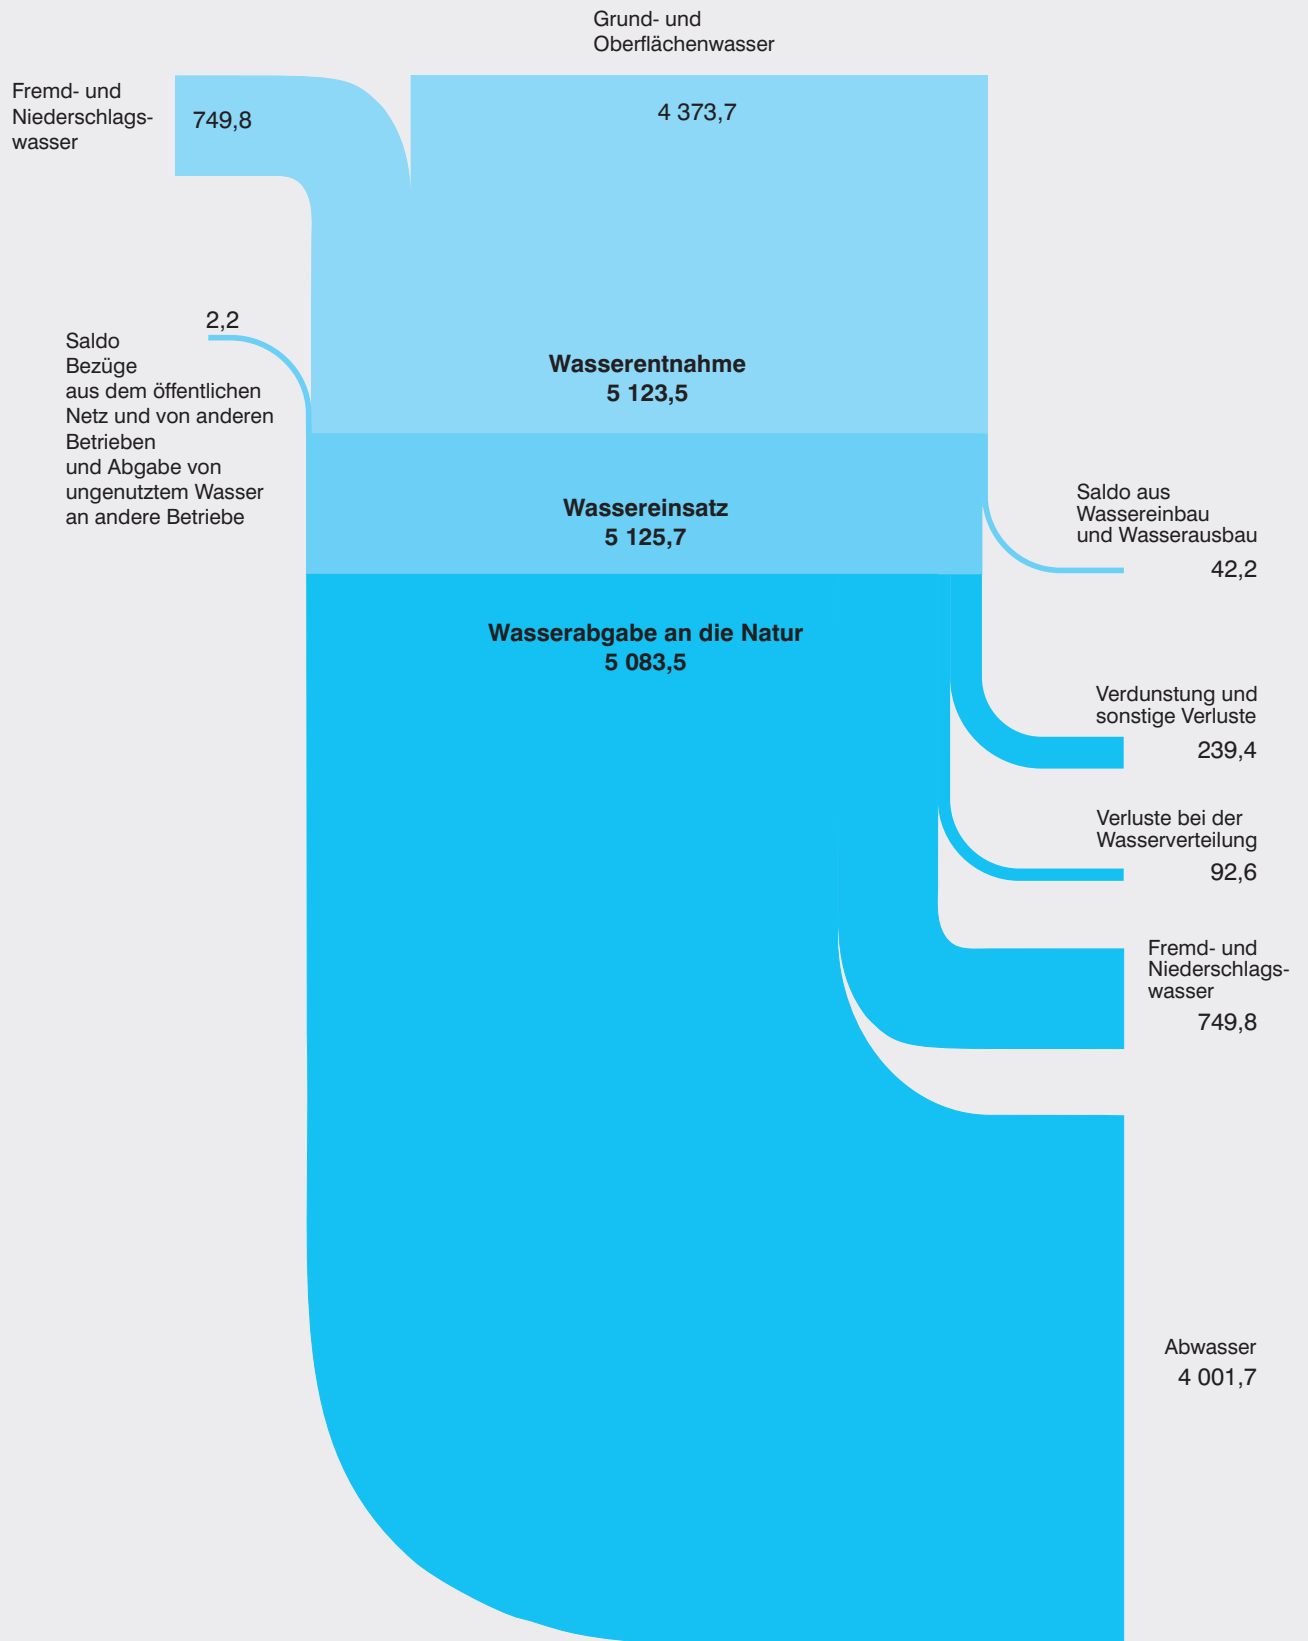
Grund- und Oberflächenwasser

Fremd- und Niederschlagswasser

749,8

4 373,7

2,2

Saldo
Bezüge
aus dem öffentlichen Netz und von anderen Betrieben
und Abgabe von ungenutztem Wasser an andere Betriebe

Wasserentnahme
5 123,5

Wassereinsatz
5 125,7

Saldo aus Wassereinbau und Wasserausbau
42,2

Wasserabgabe an die Natur
5 083,5

Verdunstung und sonstige Verluste
239,4

Verluste bei der Wasserverteilung
92,6

Fremd- und Niederschlagswasser
749,8

Abwasser
4 001,7